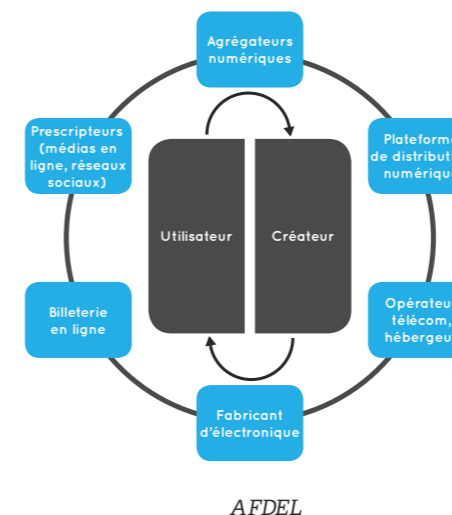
Agrégateurs numériques

Prescripteurs (médias en ligne, réseaux sociaux)

Plateform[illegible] de distribut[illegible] numériqu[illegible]

Utilisateur

Créateur

Billeterie en ligne

Opérateu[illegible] télécom, hébergeu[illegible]

Fabricant d'électronique

AFDEL